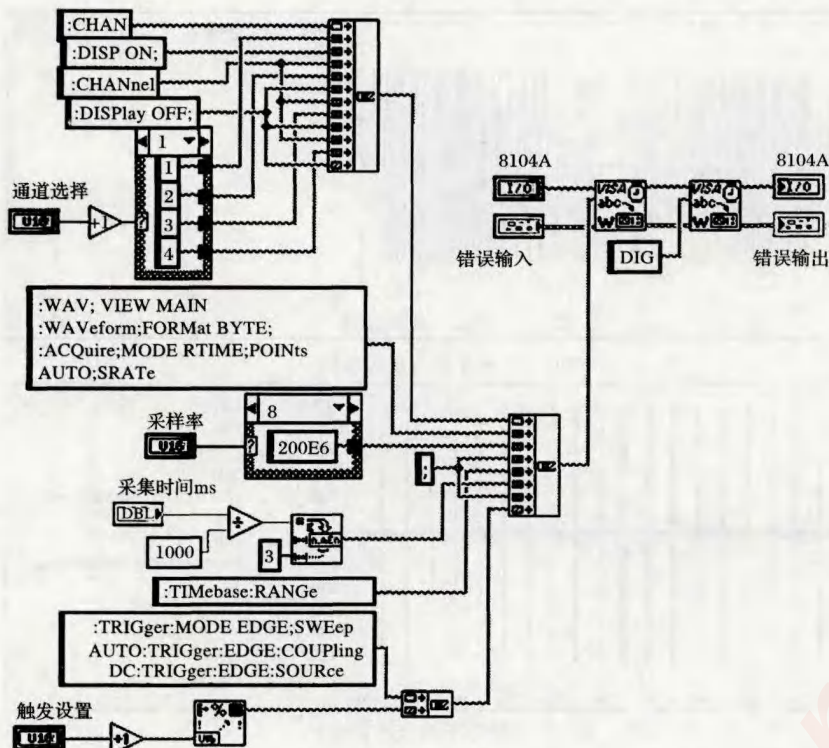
:CHAN
:DISP ON;
:CHANnel
:DISPlay OFF;
1
1
2
3
4
通道选择
U16
+1
8104A
I/O
错误输入
DIG
8104A
I/O
错误输出
:WAV; VIEW MAIN
:WAVeform;FORMat BYTE;
:ACQuire;MODE RTIME;POINts
AUTO;SRATe
8
采样率
U16
200E6
;
采集时间ms
DBL
1000
3
:TIMebase:RANGe
:TRIGger:MODE EDGE;SWEep
AUTO:TRIGger:EDGE:COUPling
DC:TRIGger:EDGE:SOURce
触发设置
U16
+1
%
U8